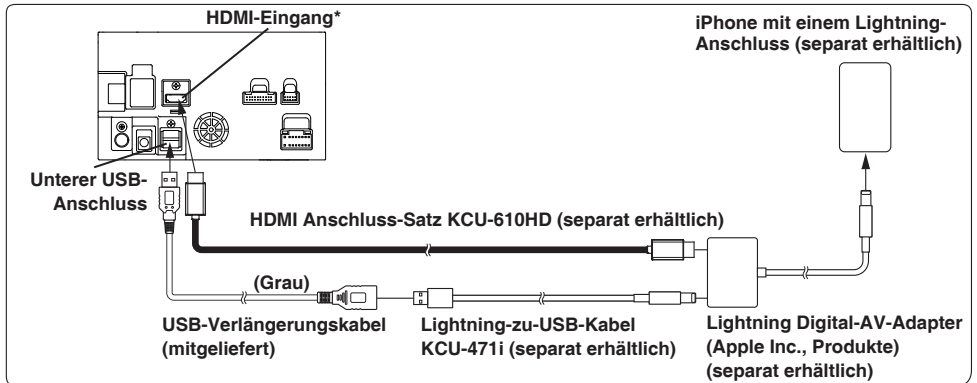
HDMI-Eingang*

iPhone mit einem Lightning-Anschluss (separat erhältlich)

Unterer USB-Anschluss

HDMI Anschluss-Satz KCU-610HD (separat erhältlich)

(Grau)

USB-Verlängerungskabel (mitgeliefert)

Lightning-zu-USB-Kabel KCU-471i (separat erhältlich)

Lightning Digital-AV-Adapter (Apple Inc., Produkte) (separat erhältlich)